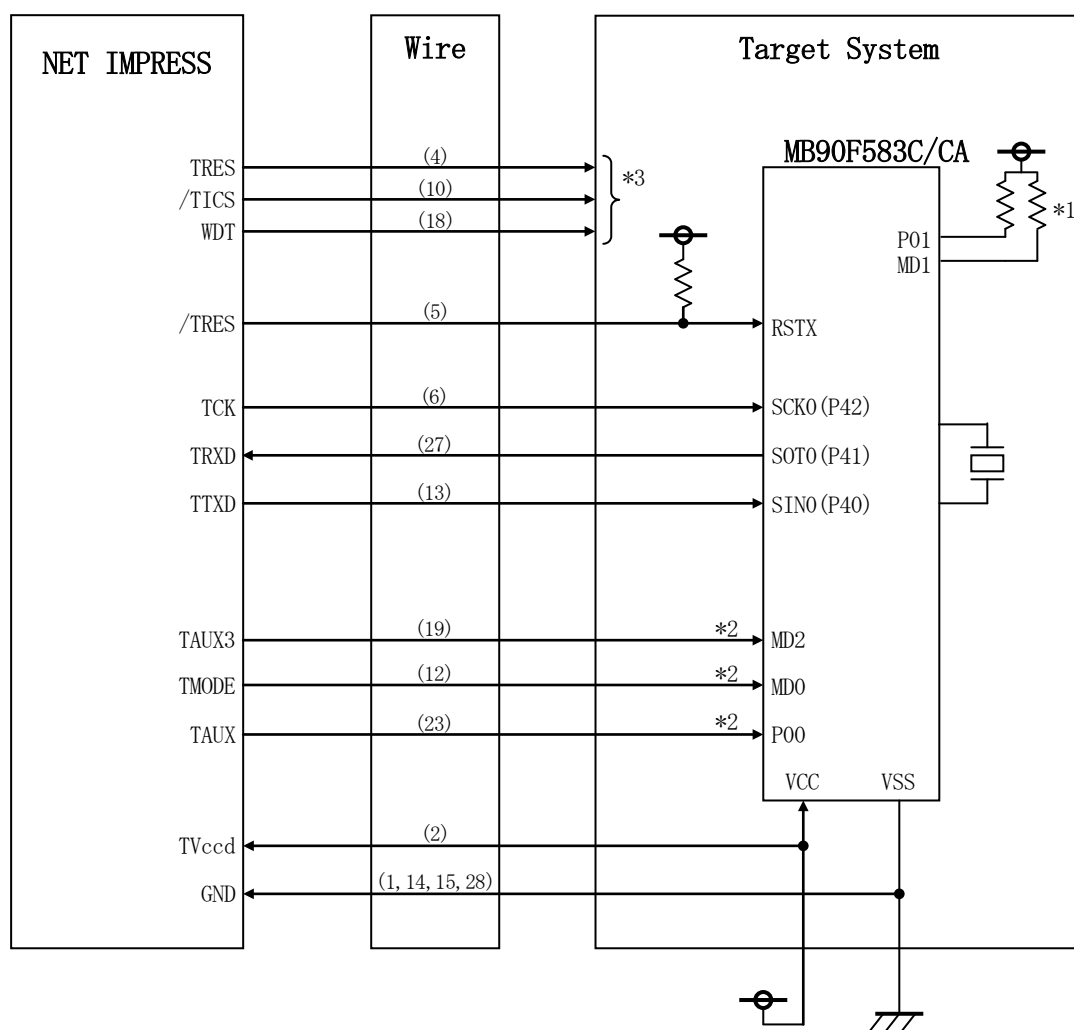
NET IMPRESS

Wire

Target System

MB90F583C/CA

TRES
(4)
/TICS
(10)
WDT
(18)
*3

P01
MD1
*1

/TRES
(5)
RSTX

TCK
(6)
SCK0(P42)

TRXD
(27)
SOT0(P41)

TTXD
(13)
SIN0(P40)

TAUX3
(19)
*2
MD2

TMODE
(12)
*2
MD0

TAUX
(23)
*2
P00

VCC
VSS

TVccd
(2)

GND
(1, 14, 15, 28)